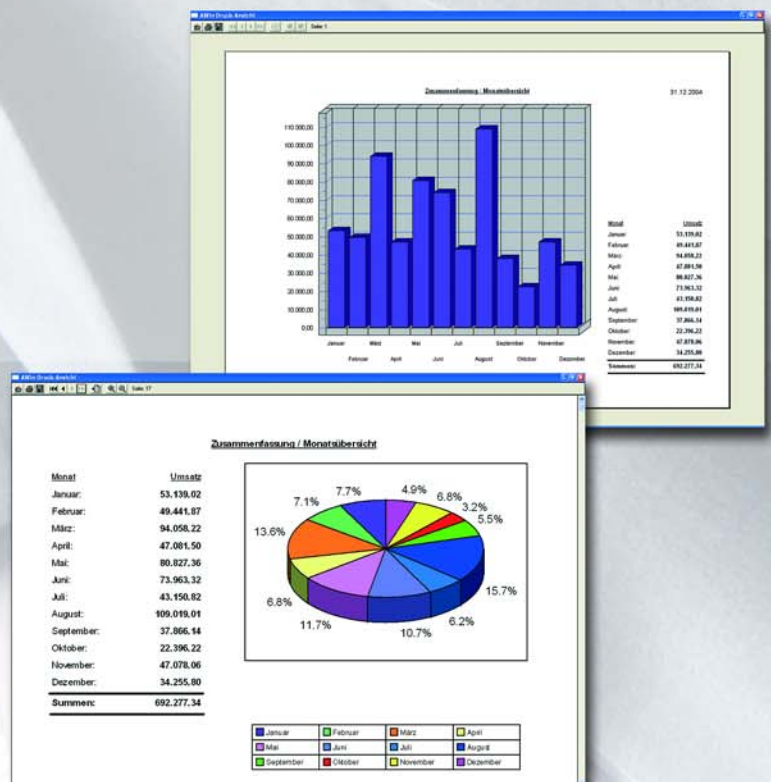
AWin Druck-Ansicht

Seite 1

Zusammenfassung / Monatsübersicht

31.12.2004

110.000,00
100.000,00
90.000,00
80.000,00
70.000,00
60.000,00
50.000,00
40.000,00
30.000,00
20.000,00
10.000,00
0,00

Januar
Februar
März
April
Mai
Juni
Juli
August
September
Oktober
November
Dezember

| Monat | Umsatz |
|---|---|
| Januar | 53.139,02 |
| Februar | 49.441,87 |
| März | 94.058,22 |
| April | 47.081,50 |
| Mai | 80.827,36 |
| Juni | 73.963,32 |
| Juli | 43.150,82 |
| August | 109.019,01 |
| September | 37.866,14 |
| Oktober | 22.396,22 |
| November | 47.078,06 |
| Dezember | 34.255,80 |
| Summen: | 692.277,34 |

AWin Druck-Ansicht

Seite 17

Zusammenfassung / Monatsübersicht

| Monat | Umsatz |
|---|---|
| Januar: | 53.139.02 |
| Februar: | 49.441.87 |
| März: | 94.058.22 |
| April: | 47.081.50 |
| Mai: | 80.827.36 |
| Juni: | 73.963.32 |
| Juli: | 43.150.82 |
| August: | 109.019.01 |
| September: | 37.866.14 |
| Oktober: | 22.396.22 |
| November: | 47.078.06 |
| Dezember: | 34.255.80 |
| Summen: | 692.277.34 |

7.7%
4.9%
6.8%
3.2%
5.5%
7.1%
13.6%
15.7%
6.8%
6.2%
11.7%
10.7%

| Januar | Februar | März | April |
|---|---|---|---|
| Mai | Juni | Juli | August |
| September | Oktober | November | Dezember |